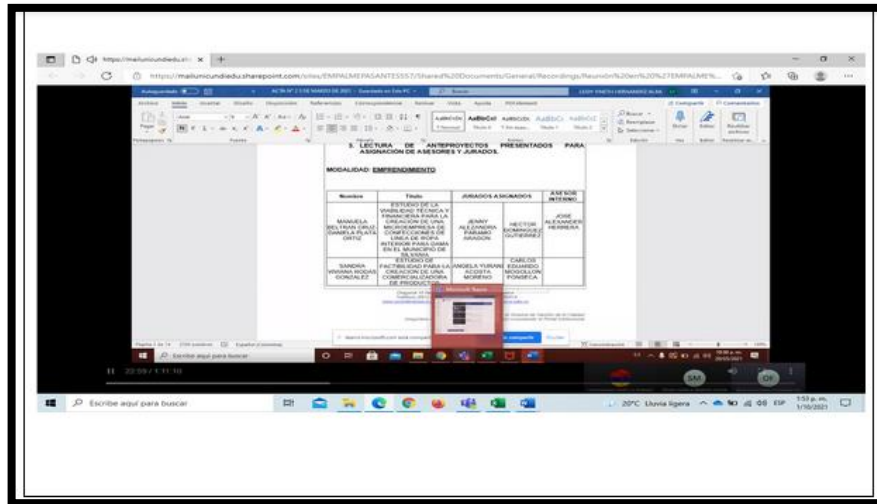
https://mailunicundiedu.sharepoint.com/sites/EMPALMEPASANTES557/Shared%20Documents/General/Recordings/Reunión%20en%20%20EMPALME%...

5. LECTURA DE ANTEPROYECTOS PRESENTADOS PARA ASIGNACIÓN DE ASESORES Y JURADOS.

MODALIDAD: EMPRENDIMIENTO

| Nombre | Título | JURADOS ASIGNADOS | | ASESOR INTERNO |
|---|---|---|---|---|
| MANUELA BELTRAN CRUZ DANIELA PLATA ORTIZ | ESTUDIO DE LA VIABILIDAD TÉCNICA Y FINANCIERA PARA LA CREACIÓN DE UNA MICROEMPRESA DE CONFECCIONES DE LINEA DE ROPA INTERIOR PARA DAMA EN EL MUNICIPIO DE SILVANIA | JENNY ALEJANDRA PARAMO ARAGON | HECTOR DOMINGUEZ GUTIERREZ | JOSE ALEXANDER HERRERA |
| SANDRA VIVIANA RODAS GONZALEZ | ESTUDIO DE FACTIBILIDAD PARA LA CREACIÓN DE UNA COMERCIALIZADORA DE PRODUCTOS | ANGELA YURANI ACOSTA MORENO | CARLOS EDUARDO MOSQUERA FONSECA | |

Microsoft Teams

22:59 / 1:11:10

Escribe aquí para buscar

Escribe aquí para buscar

SM

DF

20°C Lluvia ligera ESP 1:53 p. m. 1/10/2021